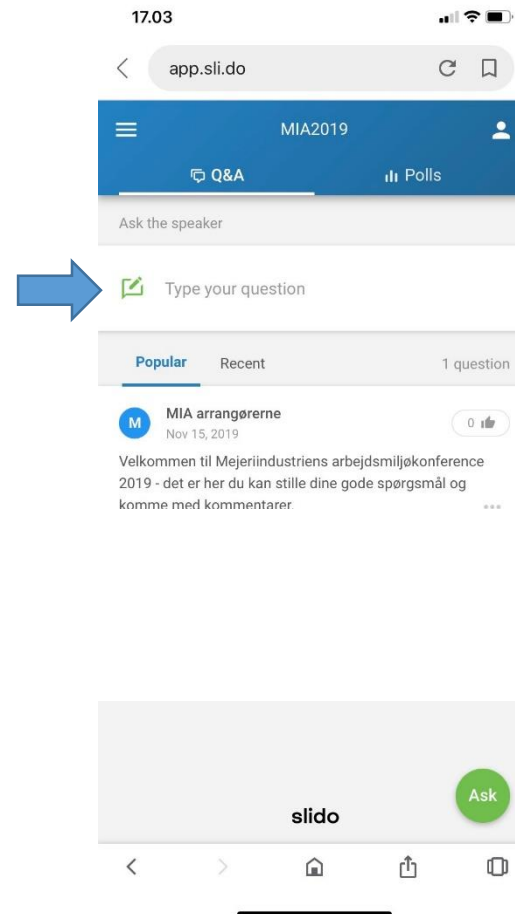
17.03

app.sli.do

MIA2019

Q&A

Polls

Ask the speaker

Type your question

Popular

Recent

1 question

M

MIA arrangørerne

Nov 15, 2019

0

Velkommen til Mejeriindustriens arbejdsmiljøkonference 2019 - det er her du kan stille dine gode spørgsmål og komme med kommentarer.

Ask

slido